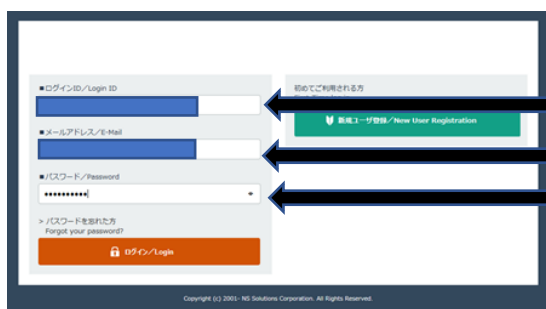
■ログインID／Login ID

■メールアドレス／E-Mail

■パスワード／Password

••••••••••

> パスワードを忘れた方
Forgot your password?

ログイン／Login

初めてご利用される方

新規ユーザ登録／New User Registration

Copyright (c) 2001- NS Solutions Corporation. All Rights Reserved.